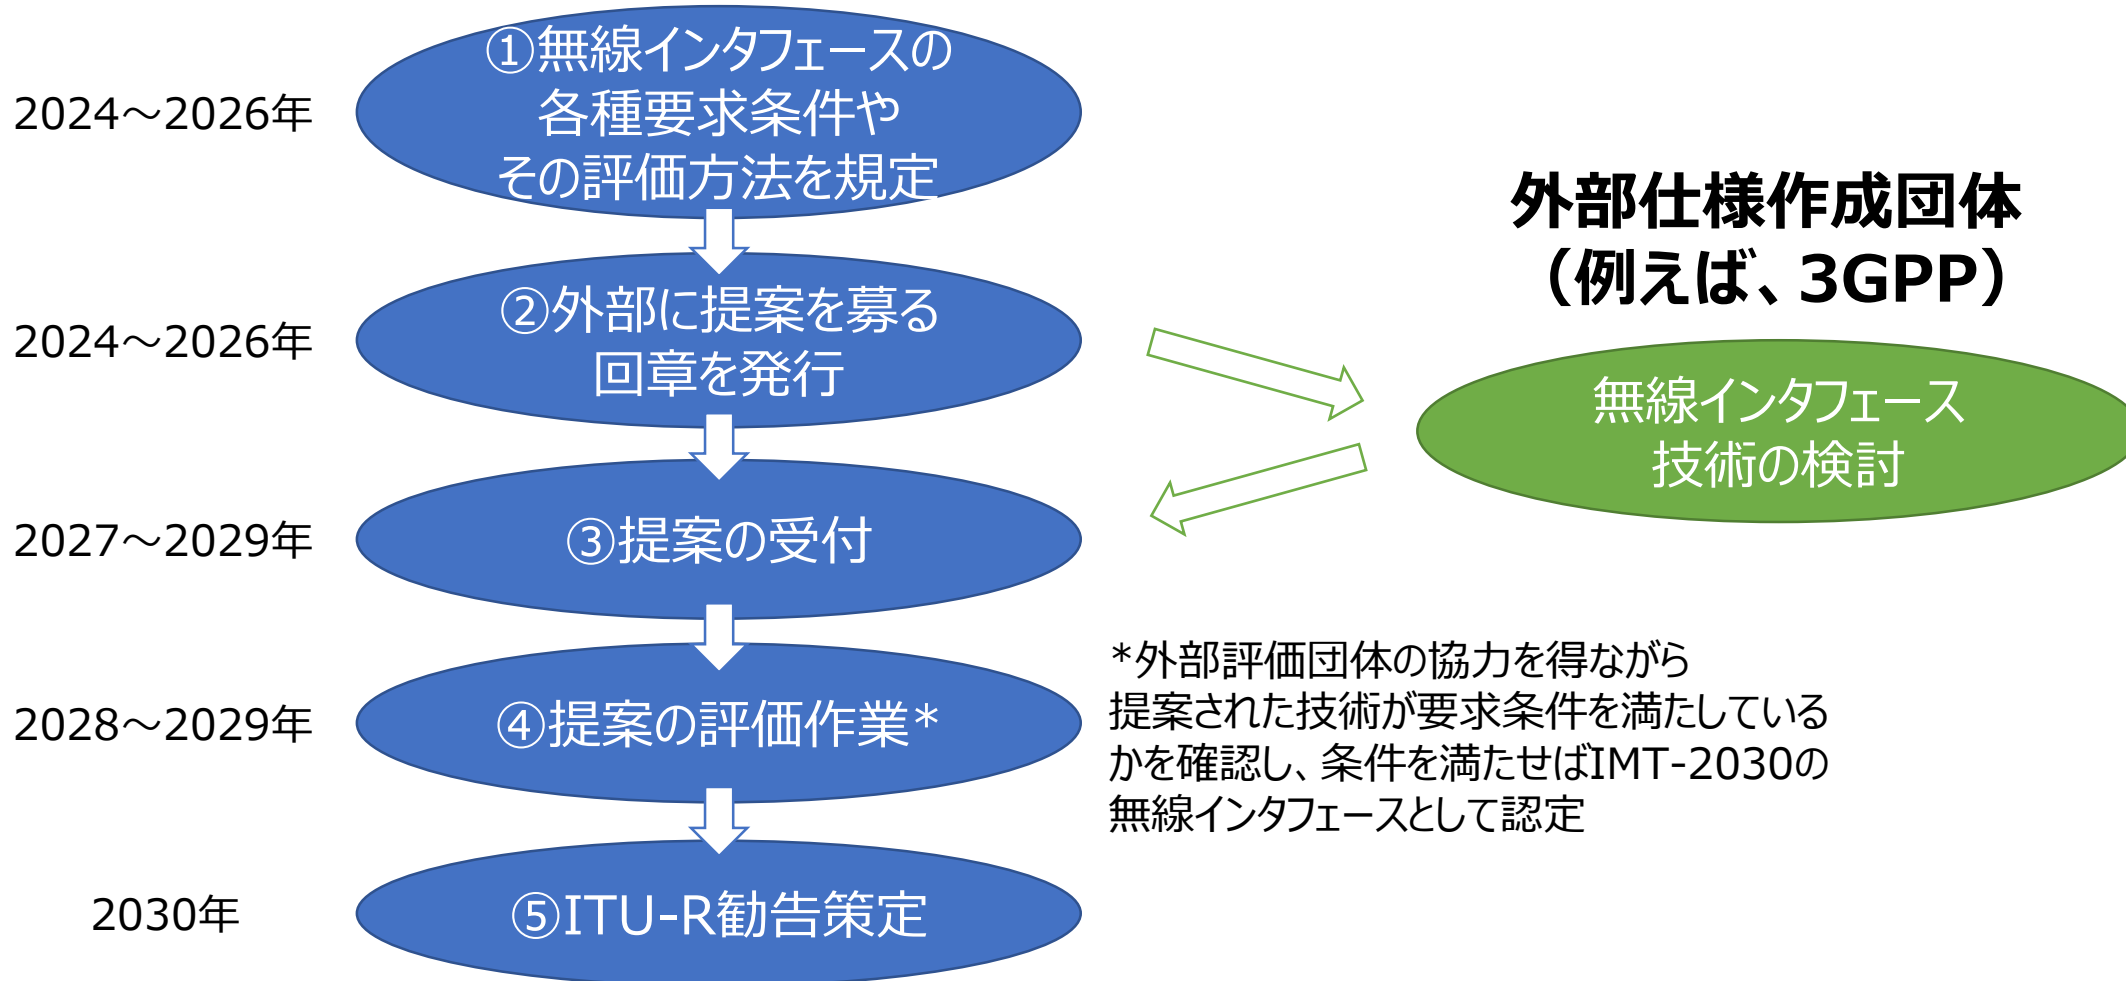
2024～2026年

①無線インタフェースの各種要求条件やその評価方法を規定

2024～2026年

②外部に提案を募る回章を発行

2027～2029年

③提案の受付

2028～2029年

④提案の評価作業*

2030年

⑤ITU-R勧告策定

外部仕様作成団体
（例えば、3GPP）

無線インタフェース技術の検討

*外部評価団体の協力を得ながら提案された技術が要求条件を満たしているかを確認し、条件を満たせばIMT-2030の無線インタフェースとして認定